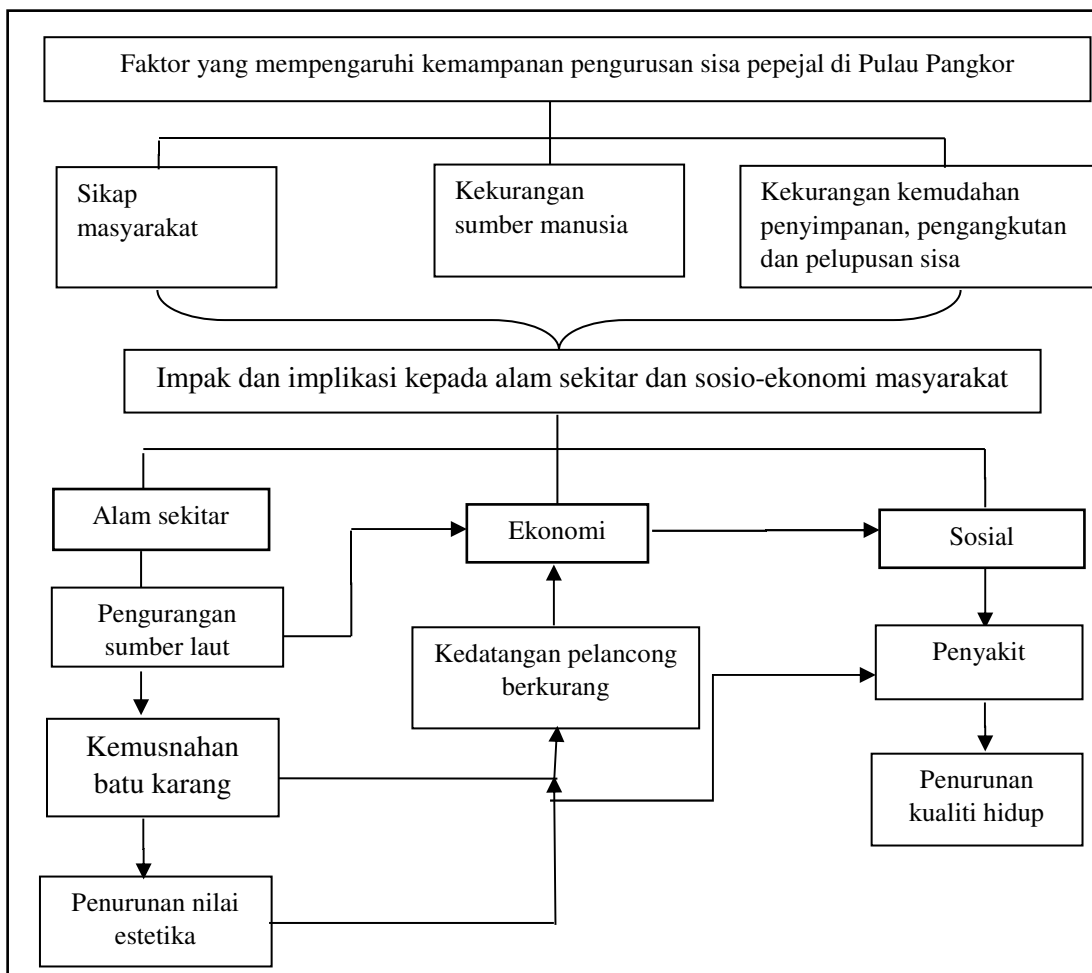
Faktor yang mempengaruhi kemampanan pengurusan sisa pepejal di Pulau Pangkor

Sikap masyarakat

Kekurangan sumber manusia

Kekurangan kemudahan penyimpanan, pengangkutan dan pelupusan sisa

Impak dan implikasi kepada alam sekitar dan sosio-ekonomi masyarakat

Alam sekitar

Ekonomi

Sosial

Pengurangan sumber laut

Kedatangan pelancong berkurang

Penyakit

Kemusnahan batu karang

Penurunan kualiti hidup

Penurunan nilai estetika